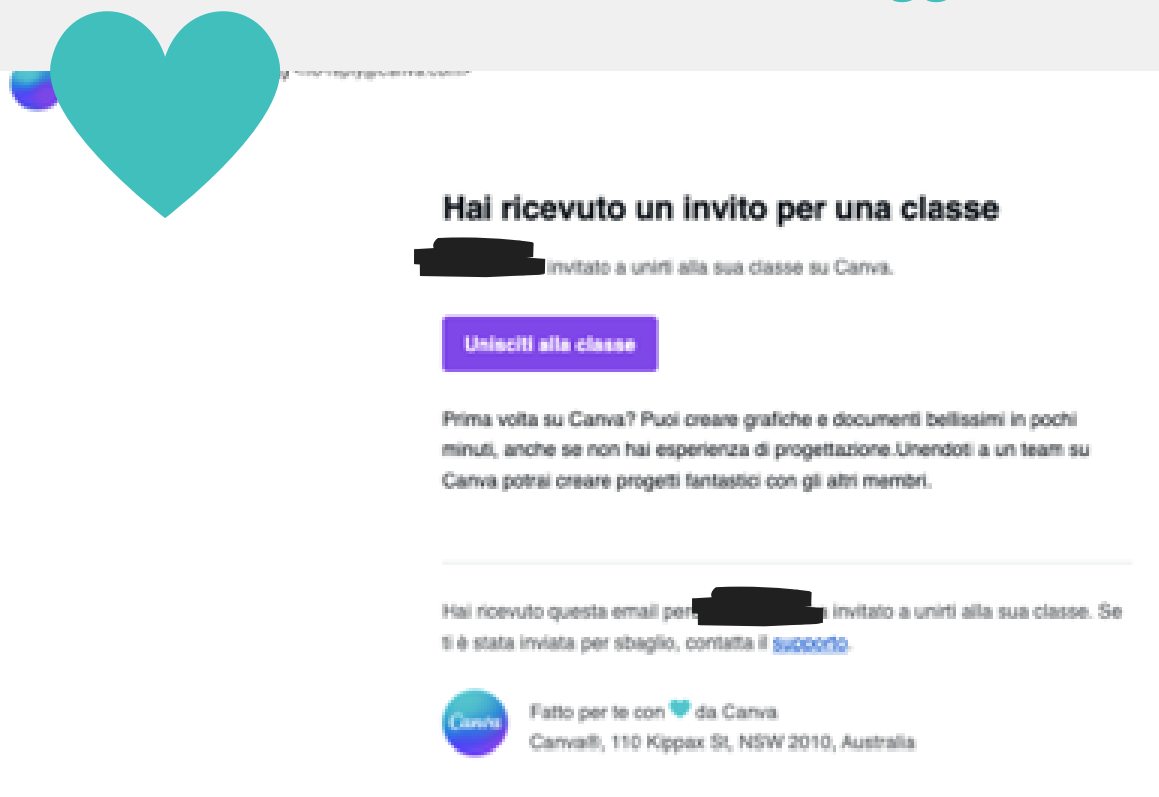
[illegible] <no-reply@canva.com>

Hai ricevuto un invito per una classe

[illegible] invitato a unirti alla sua classe su Canva.

Unisciti alla classe

Prima volta su Canva? Puoi creare grafiche e documenti bellissimi in pochi minuti, anche se non hai esperienza di progettazione.Unendoti a un team su Canva potrai creare progetti fantastici con gli altri membri.

Hai ricevuto questa email per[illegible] invitato a unirti alla sua classe. Se ti è stata inviata per sbaglio, contatta il supporto.

Canva

Fatto per te con da Canva
Canva®, 110 Kippax St, NSW 2010, Australia